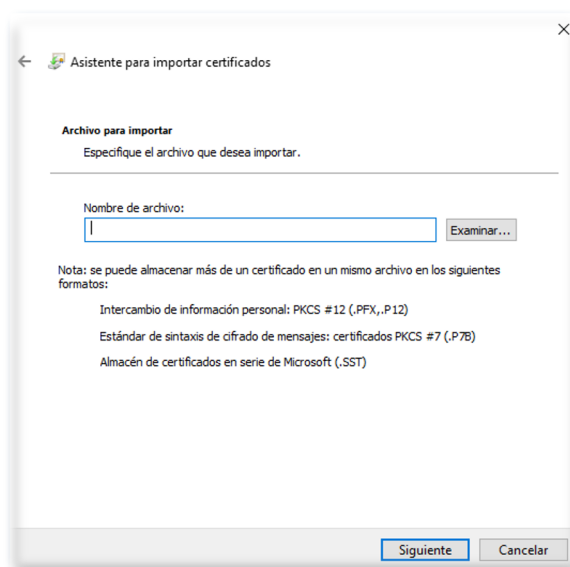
Asistente para importar certificados

Archivo para importar

Especifique el archivo que desea importar.

Nombre de archivo:

Examinar...

Nota: se puede almacenar más de un certificado en un mismo archivo en los siguientes formatos:

Intercambio de información personal: PKCS #12 (.PFX,.P12)

Estándar de sintaxis de cifrado de mensajes: certificados PKCS #7 (.P7B)

Almacén de certificados en serie de Microsoft (.SST)

Siguiente Cancelar